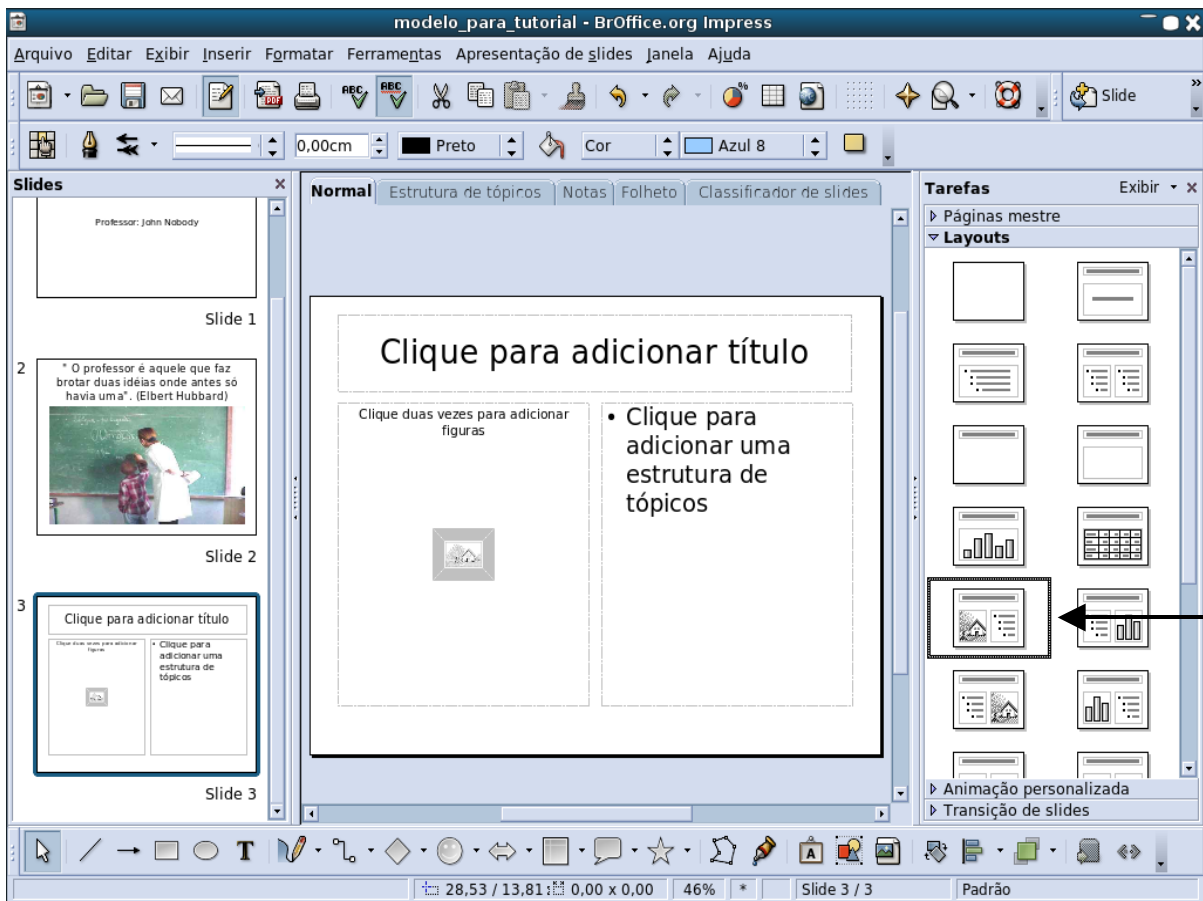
modelo_para_tutorial - BrOffice.org Impress

Arquivo Editar Exibir Inserir Formatar Ferramentas Apresentação de slides Janela Ajuda

Slide

0,00cm Preto Cor Azul 8

Slides

Professor: John Nobody

Slide 1

2 " O professor é aquele que faz brotar duas idéias onde antes só havia uma". (Elbert Hubbard)

Slide 2

3 Clique para adicionar título

Clique duas vezes para adicionar figuras

• Clique para adicionar uma estrutura de tópicos

Slide 3

Normal Estrutura de tópicos Notas Folheto Classificador de slides

Clique para adicionar título

Clique duas vezes para adicionar figuras

• Clique para adicionar uma estrutura de tópicos

Tarefas Exibir

▷ Páginas mestre

▽ Layouts

▷ Animação personalizada

▷ Transição de slides

28,53 / 13,81 0,00 x 0,00 46% * Slide 3 / 3 Padrão